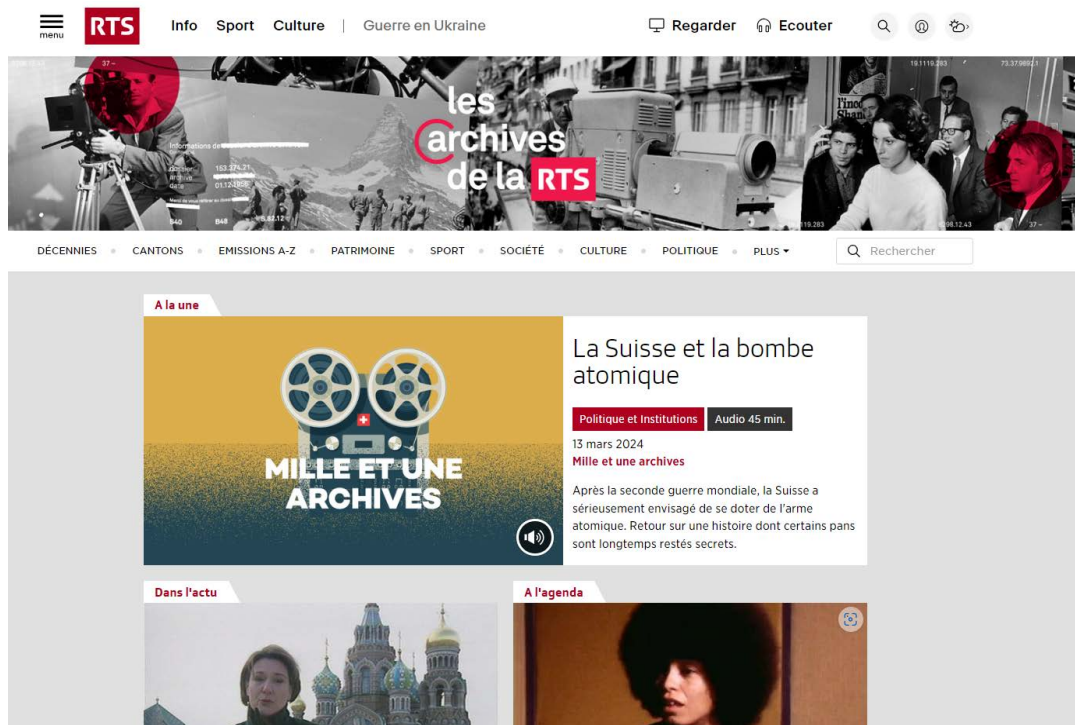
menu RTS Info Sport Culture | Guerre en Ukraine

Regarder Ecouter

les archives de la RTS

DÉCENNIES • CANTONS • EMISSIONS A-Z • PATRIMOINE • SPORT • SOCIÉTÉ • CULTURE • POLITIQUE • PLUS

Rechercher

A la une

MILLE ET UNE ARCHIVES

La Suisse et la bombe atomique

Politique et Institutions Audio 45 min.

13 mars 2024

Mille et une archives

Après la seconde guerre mondiale, la Suisse a sérieusement envisagé de se doter de l'arme atomique. Retour sur une histoire dont certains pans sont longtemps restés secrets.

Dans l'actu

A l'agenda